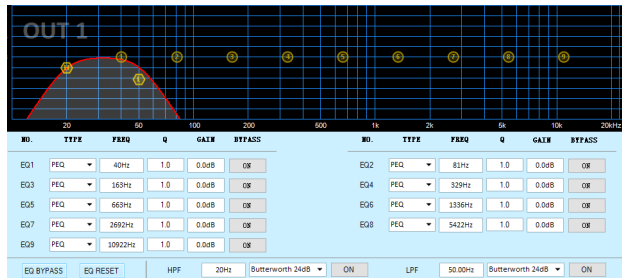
OUT 1

H 1 L 2 3 4 5 6 7 8 9

20 50 100 200 500 1k 2k 5k 10k 20kHz

| NO. | TYPE | FREQ | Q | GAIN | BYPASS |
|---|---|---|---|---|---|
| EQ1 | PEQ | 40Hz | 1.0 | 0.0dB | ON |
| EQ3 | PEQ | 163Hz | 1.0 | 0.0dB | ON |
| EQ5 | PEQ | 663Hz | 1.0 | 0.0dB | ON |
| EQ7 | PEQ | 2692Hz | 1.0 | 0.0dB | ON |
| EQ9 | PEQ | 10922Hz | 1.0 | 0.0dB | ON |

| NO. | TYPE | FREQ | Q | GAIN | BYPASS |
|---|---|---|---|---|---|
| EQ2 | PEQ | 81Hz | 1.0 | 0.0dB | ON |
| EQ4 | PEQ | 329Hz | 1.0 | 0.0dB | ON |
| EQ6 | PEQ | 1336Hz | 1.0 | 0.0dB | ON |
| EQ8 | PEQ | 5422Hz | 1.0 | 0.0dB | ON |

EQ BYPASS EQ RESET HPF 20Hz Butterworth 24dB ON LPF 50.00Hz Butterworth 24dB ON